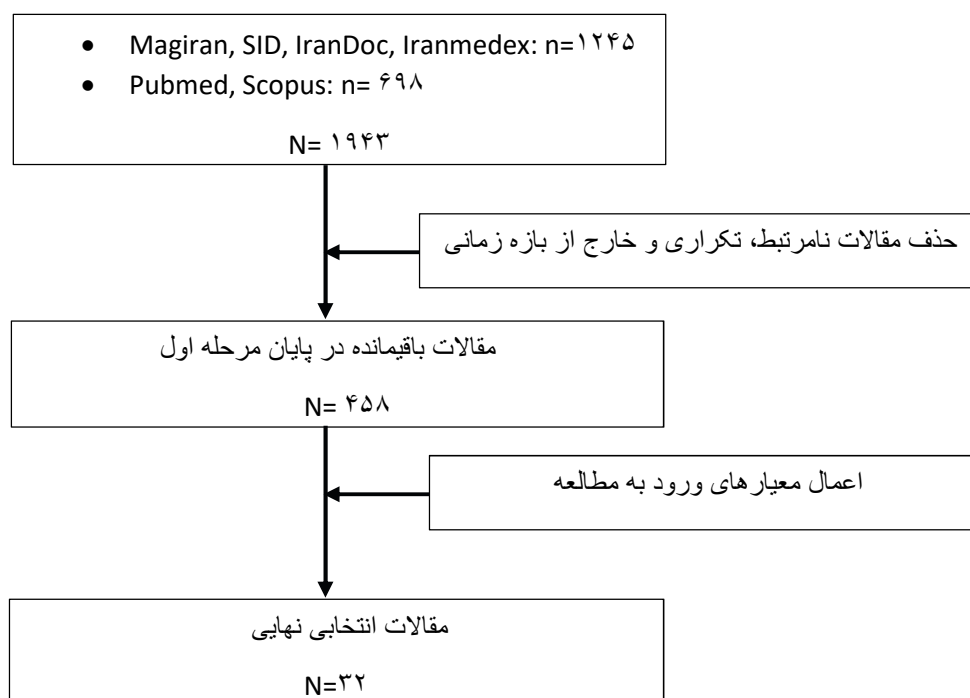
- Magiran, SID, IranDoc, Iranmedex: n=۱۲۴۵
- Pubmed, Scopus: n= ۶۹۸

N= ۱۹۴۳

حذف مقالات نامرتبط، تکراری و خارج از بازه زمانی

مقالات باقیمانده در پایان مرحله اول

N= ۴۵۸

اعمال معیارهای ورود به مطالعه

مقالات انتخابی نهایی

N=۳۲